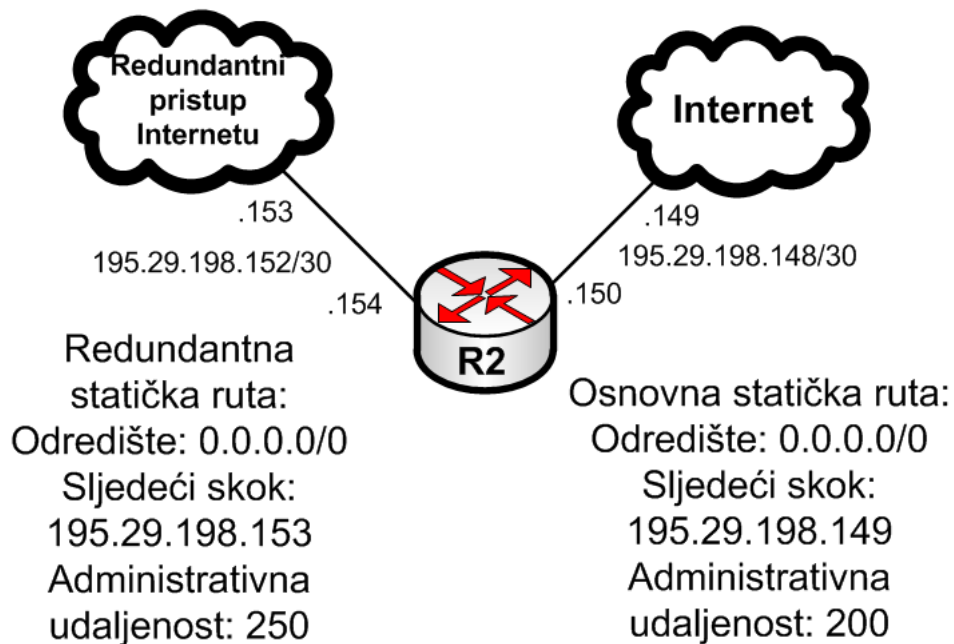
Redundantni pristup Internetu

Internet

.153

195.29.198.152/30

.154

.149

195.29.198.148/30

.150

R2

Redundantna statička ruta:
Odredište: 0.0.0.0/0
Sljedeći skok:
195.29.198.153
Administrativna
udaljenost: 250

Osnovna statička ruta:
Odredište: 0.0.0.0/0
Sljedeći skok:
195.29.198.149
Administrativna
udaljenost: 200